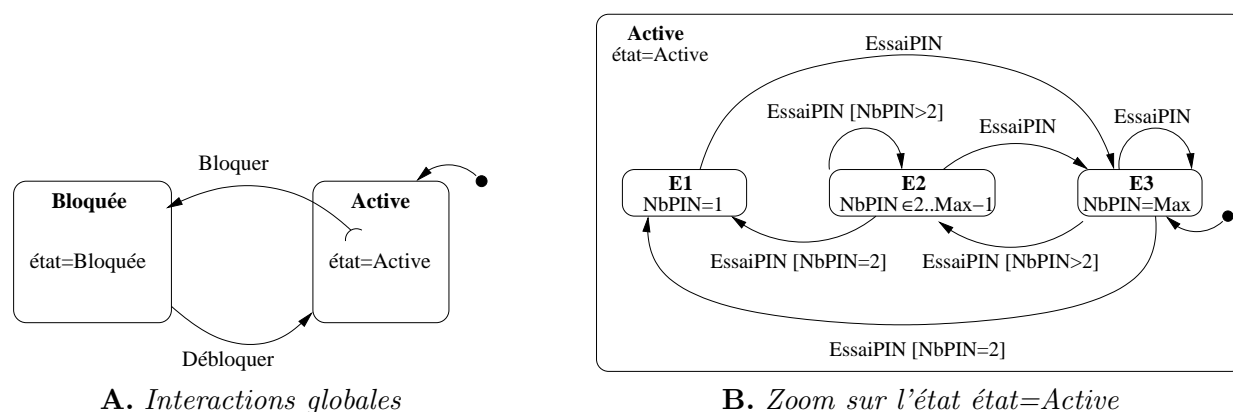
Bloquer

**Bloquée**

état=Bloquée

**Active**

état=Active

Débloquer

**A.** *Interactions globales*

**Active**
état=Active

EssaiPIN

EssaiPIN [NbPIN>2]

EssaiPIN

EssaiPIN

**E1**
NbPIN=1

**E2**
NbPIN $\in$2..Max−1

**E3**
NbPIN=Max

EssaiPIN [NbPIN=2]

EssaiPIN [NbPIN>2]

EssaiPIN [NbPIN=2]

**B.** *Zoom sur l'état état=Active*